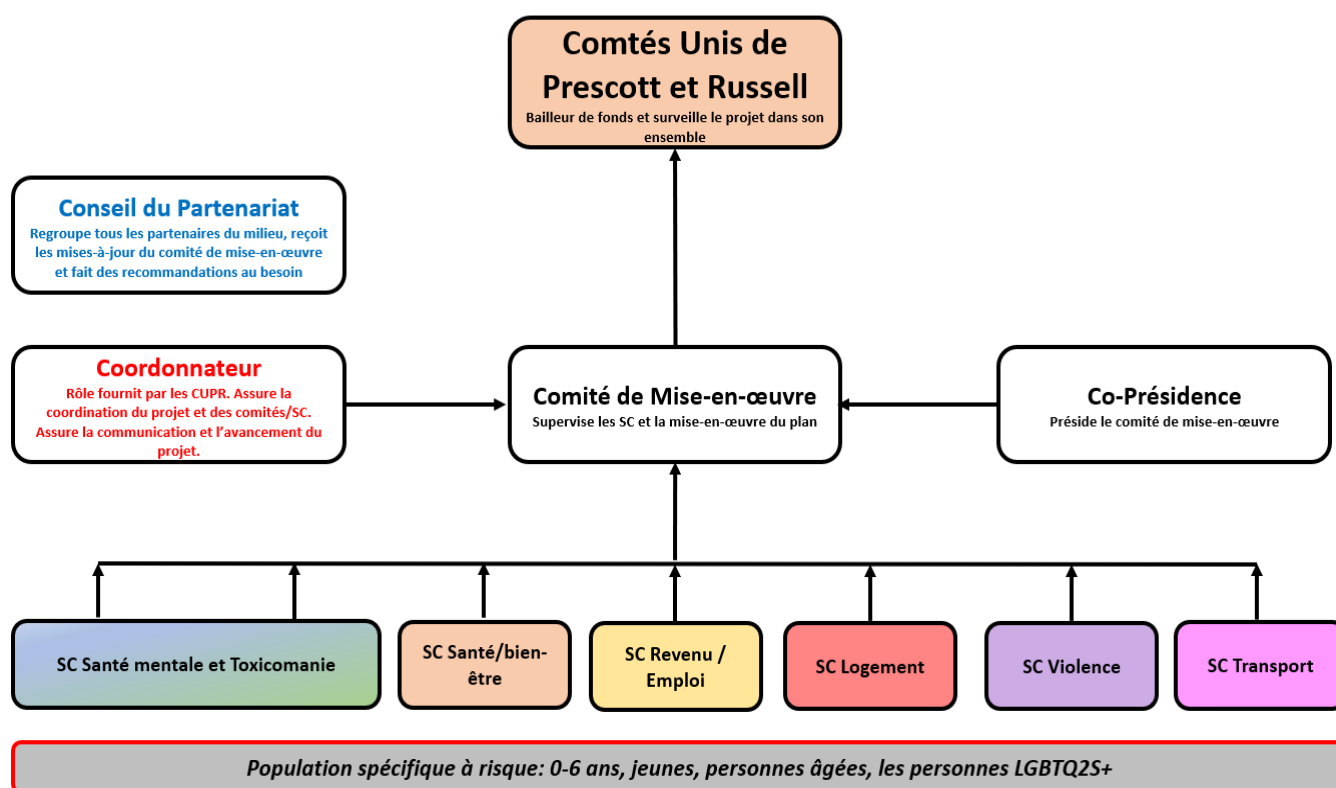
Comtés Unis de Prescott et Russell
Bailleur de fonds et surveille le projet dans son ensemble

Conseil du Partenariat
Regroupe tous les partenaires du milieu, reçoit les mises-à-jour du comité de mise-en-œuvre et fait des recommandations au besoin

Coordonnateur
Rôle fournit par les CUPR. Assure la coordination du projet et des comités/SC. Assure la communication et l'avancement du projet.

Comité de Mise-en-œuvre
Supervise les SC et la mise-en-œuvre du plan

Co-Présidence
Préside le comité de mise-en-œuvre

SC Santé mentale et Toxicomanie

SC Santé/bien-être

SC Revenu / Emploi

SC Logement

SC Violence

SC Transport

Population spécifique à risque: 0-6 ans, jeunes, personnes âgées, les personnes LGBTQ2S+